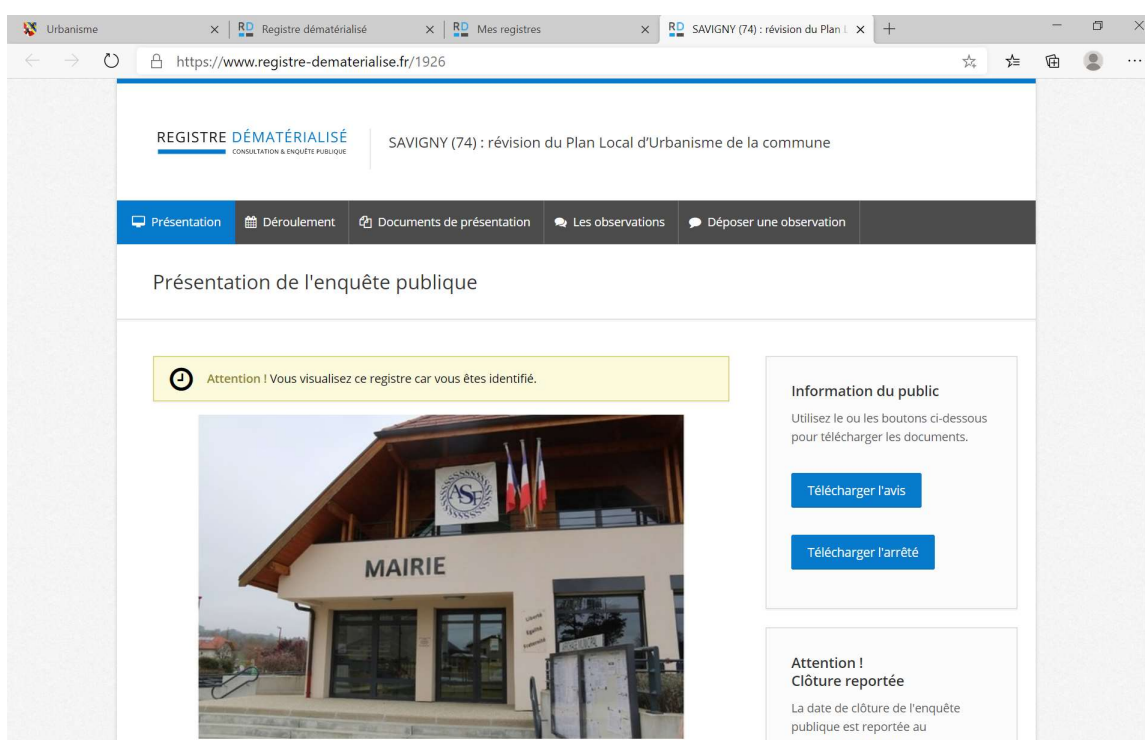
Urbanisme × RD Registre dématérialisé × RD Mes registres × RD SAVIGNY (74) : révision du Plan L × +

https://www.registre-dematerialise.fr/1926

REGISTRE DÉMATÉRIALISÉ
CONSULTATION & ENQUÊTE PUBLIQUE

SAVIGNY (74) : révision du Plan Local d'Urbanisme de la commune

Présentation | Déroulement | Documents de présentation | Les observations | Déposer une observation

Présentation de l'enquête publique

Attention ! Vous visualisez ce registre car vous êtes identifié.

ASF

MAIRIE

Liberté Égalité Fraternité

Information du public

Utilisez le ou les boutons ci-dessous pour télécharger les documents.

Télécharger l'avis

Télécharger l'arrêté

Attention !
Clôture reportée

La date de clôture de l'enquête publique est reportée au